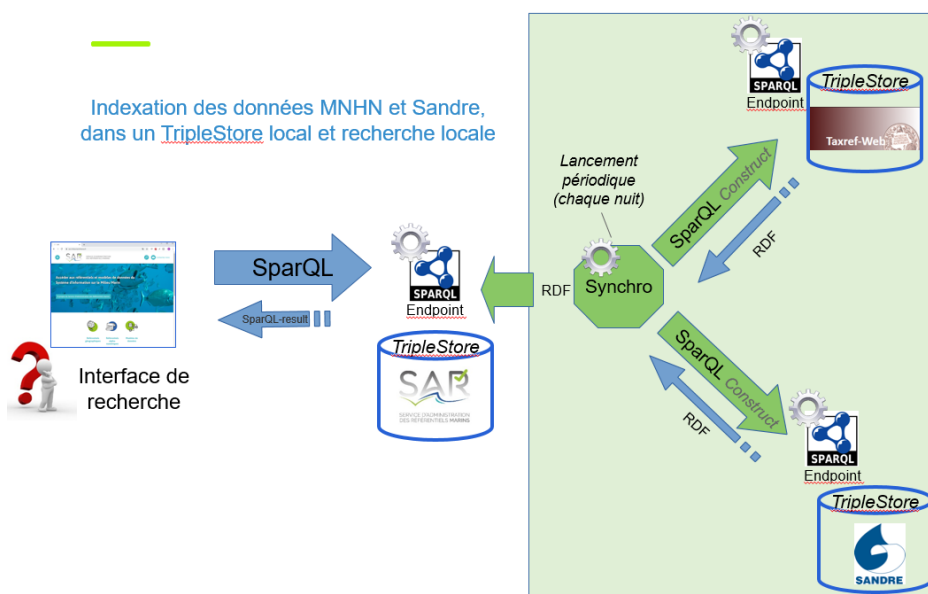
Indexation des données MNHN et Sandre, dans un TripleStore local et recherche locale

SparQL

SparQL-result

Interface de recherche

SPARQL
Endpoint

TripleStore

SAR
SERVICE D'ADMINISTRATION DES RÉFÉRENTIELS MARINS

RDF

Lancement périodique (chaque nuit)

Synchro

SparQL Construct

RDF

SPARQL
Endpoint

TripleStore

Taxref-Web

SparQL Construct

RDF

SPARQL
Endpoint

TripleStore

SANDRE